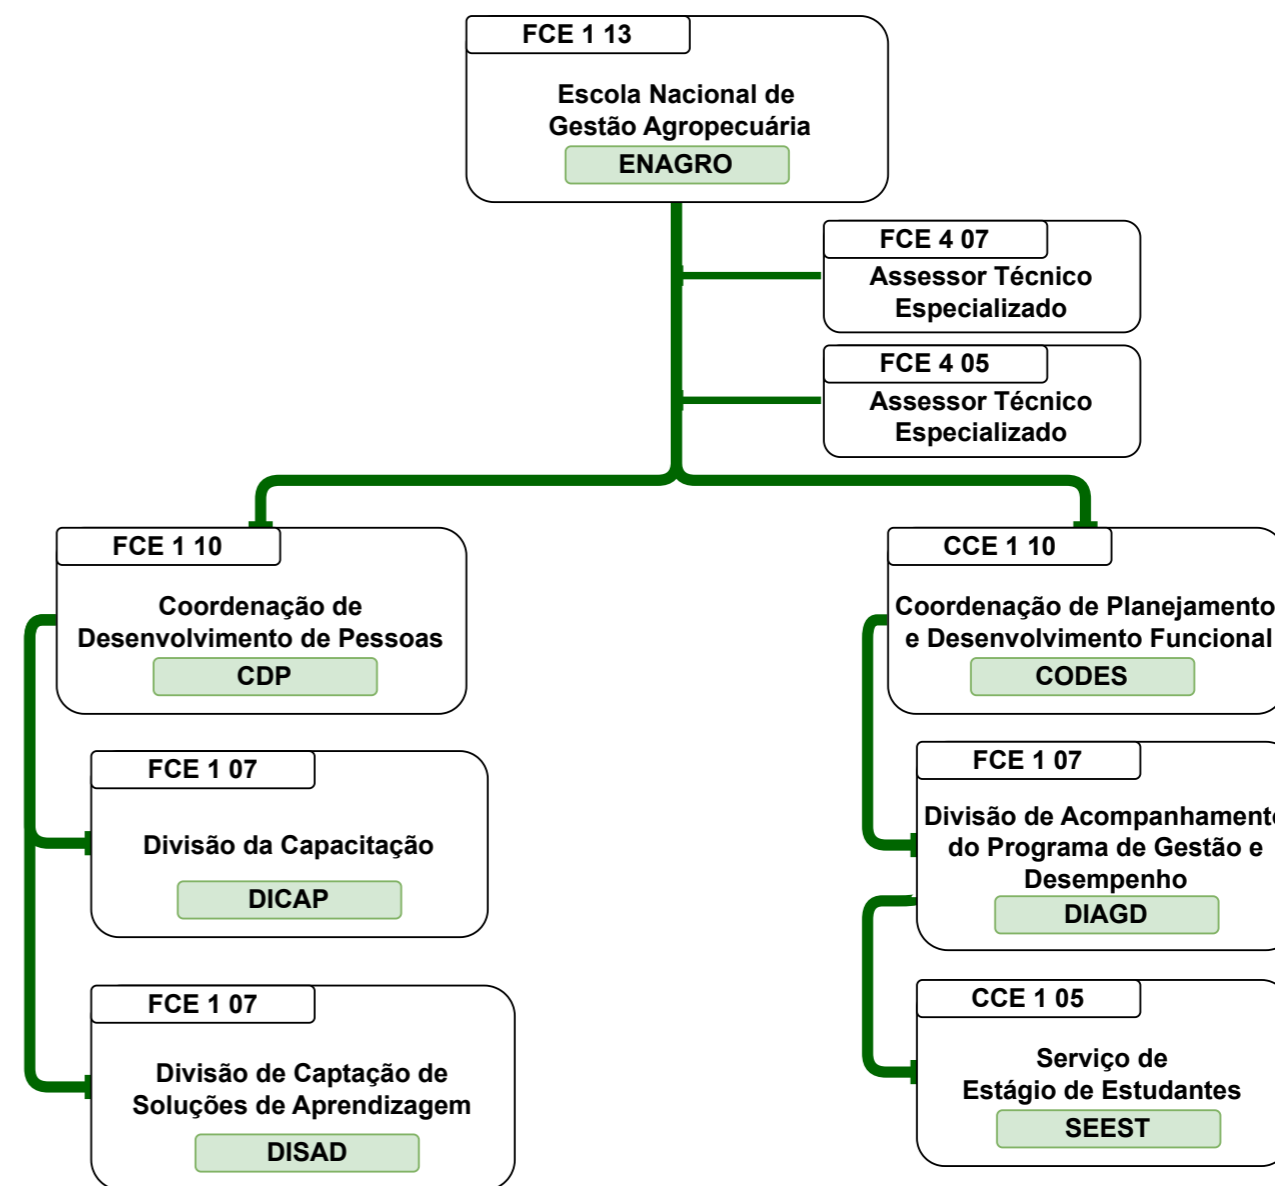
FCE 1 13
Escola Nacional de Gestão Agropecuária
ENAGRO

FCE 4 07
Assessor Técnico Especializado

FCE 4 05
Assessor Técnico Especializado

FCE 1 10
Coordenação de Desenvolvimento de Pessoas
CDP

FCE 1 07
Divisão da Capacitação
DICAP

FCE 1 07
Divisão de Captação de Soluções de Aprendizagem
DISAD

CCE 1 10
Coordenação de Planejamento e Desenvolvimento Funcional
CODES

FCE 1 07
Divisão de Acompanhament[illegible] do Programa de Gestão e Desempenho
DIAGD

CCE 1 05
Serviço de Estágio de Estudantes
SEEST